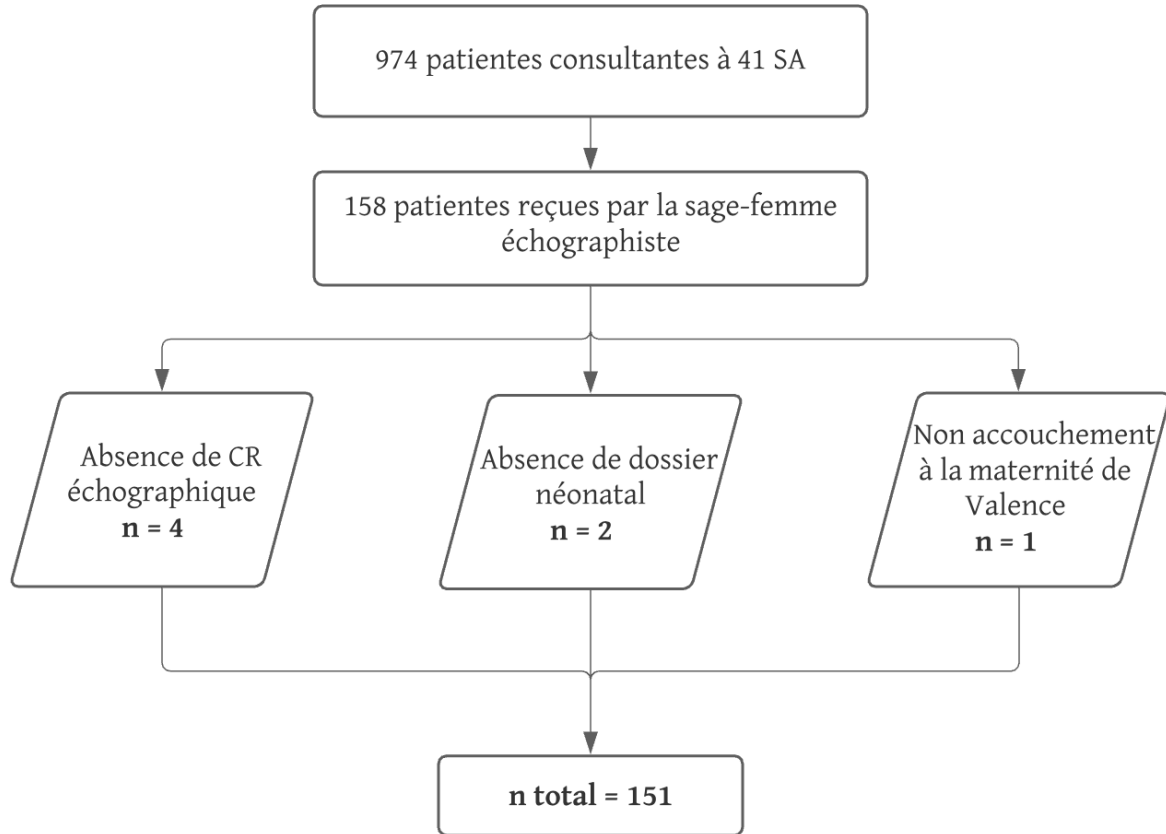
974 patientes consultantes à 41 SA

158 patientes reçues par la sage-femme échographiste

Absence de CR échographique
**n = 4**

Absence de dossier néonatal
**n = 2**

Non accouchement à la maternité de Valence
**n = 1**

**n total = 151**